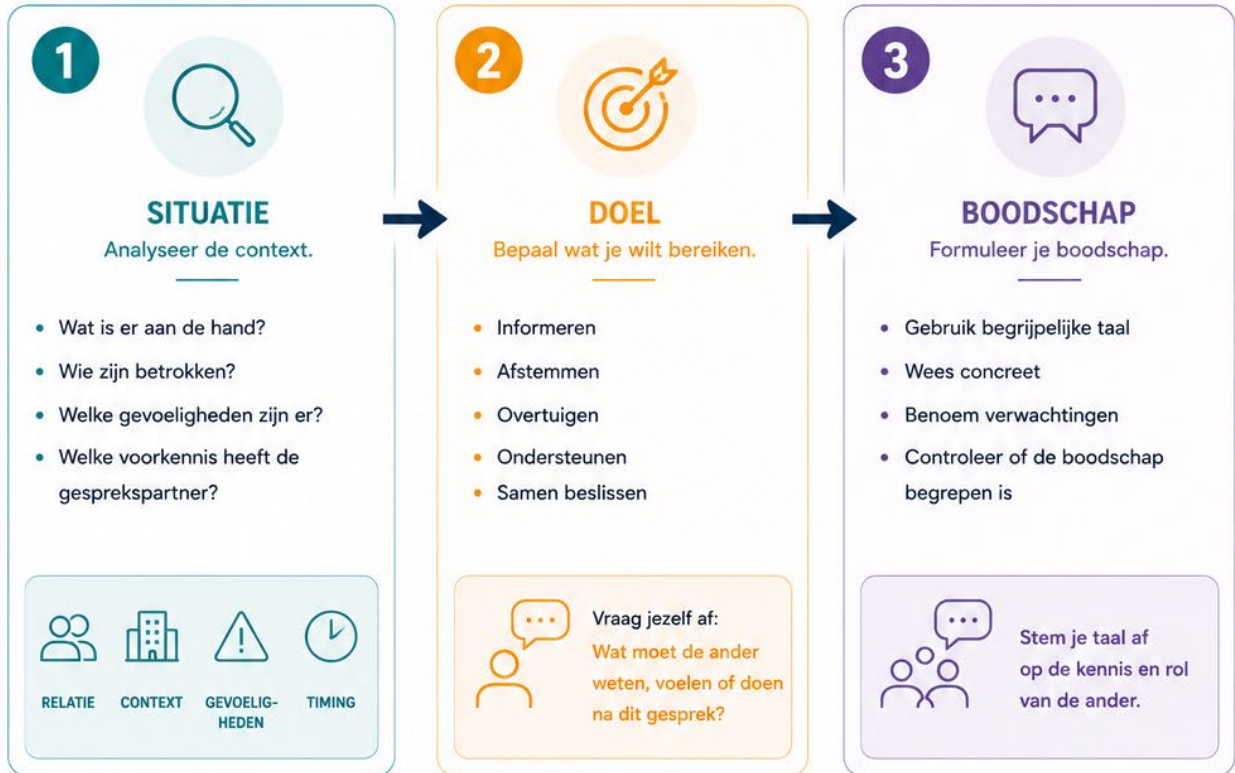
1

SITUATIE
Analyseer de context.

- Wat is er aan de hand?
- Wie zijn betrokken?
- Welke gevoeligheden zijn er?
- Welke voorkennis heeft de gesprekspartner?

RELATIE
CONTEXT
GEVOELIGHEDEN
TIMING

2

DOEL
Bepaal wat je wilt bereiken.

- Informeren
- Afstemmen
- Overtuigen
- Ondersteunen
- Samen beslissen

Vraag jezelf af:
Wat moet de ander weten, voelen of doen na dit gesprek?

3

BOODSCHAP
Formuleer je boodschap.

- Gebruik begrijpelijke taal
- Wees concreet
- Benoem verwachtingen
- Controleer of de boodschap begrepen is

Stem je taal af op de kennis en rol van de ander.